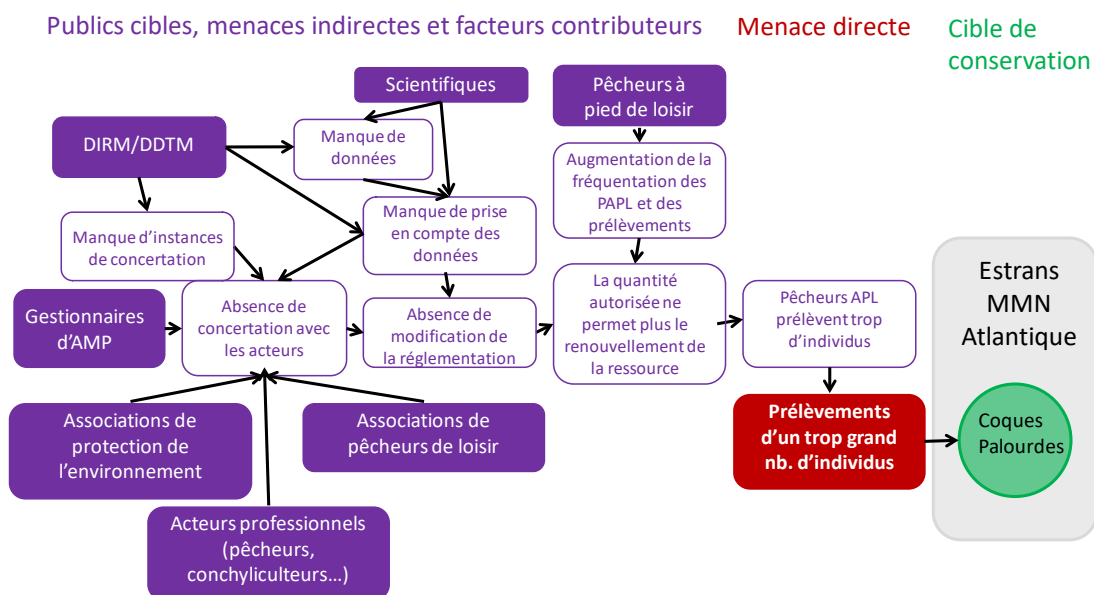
Publics cibles, menaces indirectes et facteurs contributeurs

Menace directe

Cible de conservation

Scientifiques

Pêcheurs à pied de loisir

DIRM/DDTM

Manque de données

Augmentation de la fréquentation des PAPL et des prélèvements

Manque de prise en compte des données

Manque d'instances de concertation

La quantité autorisée ne permet plus le renouvellement de la ressource

Estrans MMN Atlantique

Gestionnaires d'AMP

Absence de concertation avec les acteurs

Absence de modification de la réglementation

Pêcheurs APL prélèvent trop d'individus

Associations de protection de l'environnement

Associations de pêcheurs de loisir

Prélèvements d'un trop grand nb. d'individus

Coques Palourdes

Acteurs professionnels (pêcheurs, conchyliculteurs…)